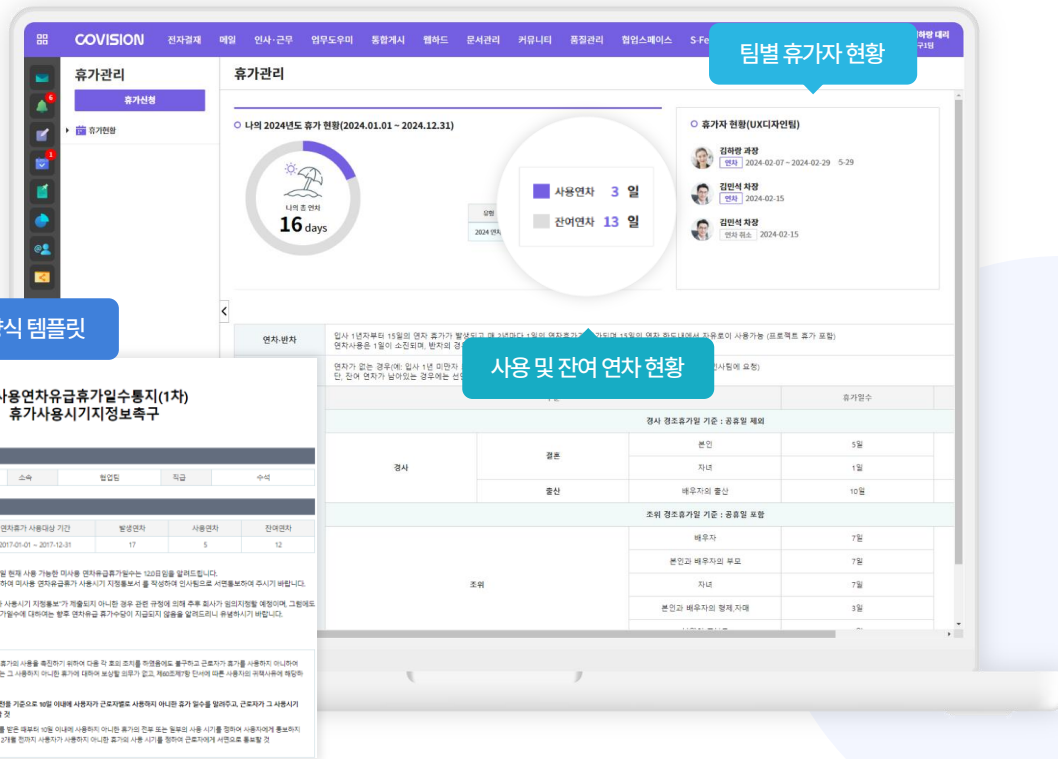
COVISION 전자결재 메일 인사·근무 업무도우미 통합게시 웹하드 문서관리 커뮤니티 품질관리 협업스페이스 S-Fe

김하랑 대리

팀별 휴가자 현황

휴가관리

휴가신청

휴가현황

휴가관리

나의 2024년도 휴가 현황(2024.01.01 ~ 2024.12.31)

나의 총 연차

16 days

사용연차 3 일

잔여연차 13 일

휴가자 현황(UX디자인팀)

김하랑 과장
연차 2024-02-07 ~ 2024-02-29 5-29

김민석 차장
연차 2024-02-15

김민석 차장
연차 취소 2024-02-15

식 템플릿

사용연차유급휴가일수통지(1차)
휴가사용시기지정보촉구

소속 협업팀 직급 수석

연차휴가 사용대상 기간 | 발생연차 | 사용연차 | 잔여연차
2017-01-01 ~ 2017-12-31 | 17 | 5 | 12

연차-반차

입사 1년차부터 15일의 연차 휴가가 발생되고 매 2년마다 1일의 연차휴가가 추가되며 ... 연차 한도내에서 자유로이 사용가능 (프로젝트 휴가 포함)
연차사용은 1일이 소진되며, 반차의 경

연차가 없는 경우(예: 입사 1년 미만
단, 잔여 연차가 남아있는 경우에는 선

사용 및 잔여 연차 현황

휴가일수

경사 경조휴가일 기준 : 공휴일 제외

| | | | |
|---|---|---|---|
| 경사 | 결혼 | 본인 | 5일 |
| | | 자녀 | 1일 |
| | 출산 | 배우자의 출산 | 10일 |

조위 경조휴가일 기준 : 공휴일 포함

| | | |
|---|---|---|
| 조위 | 배우자 | 7일 |
| | 본인과 배우자의 부모 | 7일 |
| | 자녀 | 7일 |
| | 본인과 배우자의 형제,자매 | 3일 |